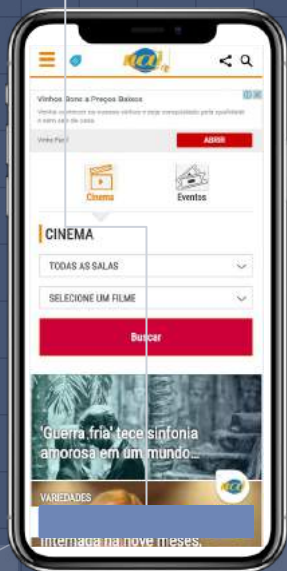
Vinhos Bons a Preços Baixos

Vinho Fácil

ABRIR

Cinema

Eventos

CINEMA

TODAS AS SALAS

SELECIONE UM FILME

Buscar

'Guerra fria' tece sinfonia amorosa em um mundo...

VARIEDADES

internada há nove meses.